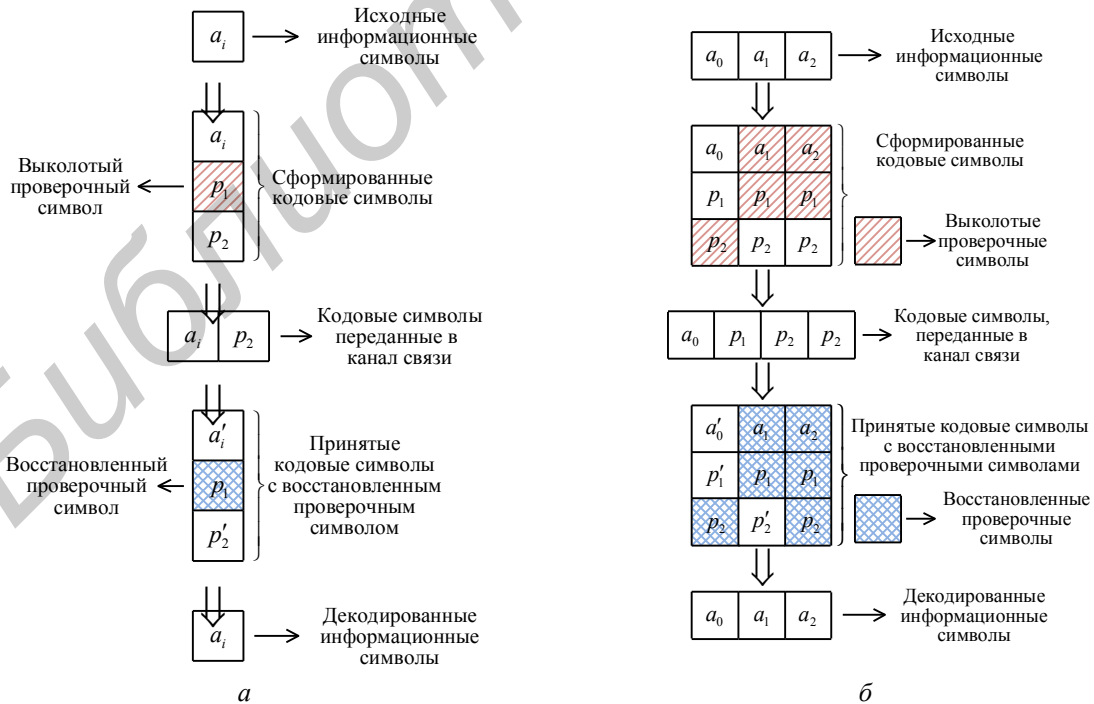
$a_i$ Исходные информационные символы

$a_i$
Выколотый проверочный символ
$p_1$ Сформированные кодовые символы
$p_2$

$a_i$ $p_2$ Кодовые символы переданные в канал связи

$a_i'$
Восстановленный проверочный символ
$p_1$ Принятые кодовые символы с восстановленным проверочным символом
$p_2'$

$a_i$ Декодированные информационные символы

а

$a_0$ $a_1$ $a_2$ Исходные информационные символы

| $a_0$ | $a_1$ | $a_2$ |
|---|---|---|
| $p_1$ | $p_1$ | $p_1$ |
| $p_2$ | $p_2$ | $p_2$ |

Сформированные кодовые символы

Выколотые проверочные символы

$a_0$ $p_1$ $p_2$ $p_2$ Кодовые символы, переданные в канал связи

| $a_0'$ | $a_1$ | $a_2$ |
|---|---|---|
| $p_1'$ | $p_1$ | $p_1$ |
| $p_2$ | $p_2'$ | $p_2$ |

Принятые кодовые символы с восстановленными проверочными символами

Восстановленные проверочные символы

$a_0$ $a_1$ $a_2$ Декодированные информационные символы

б